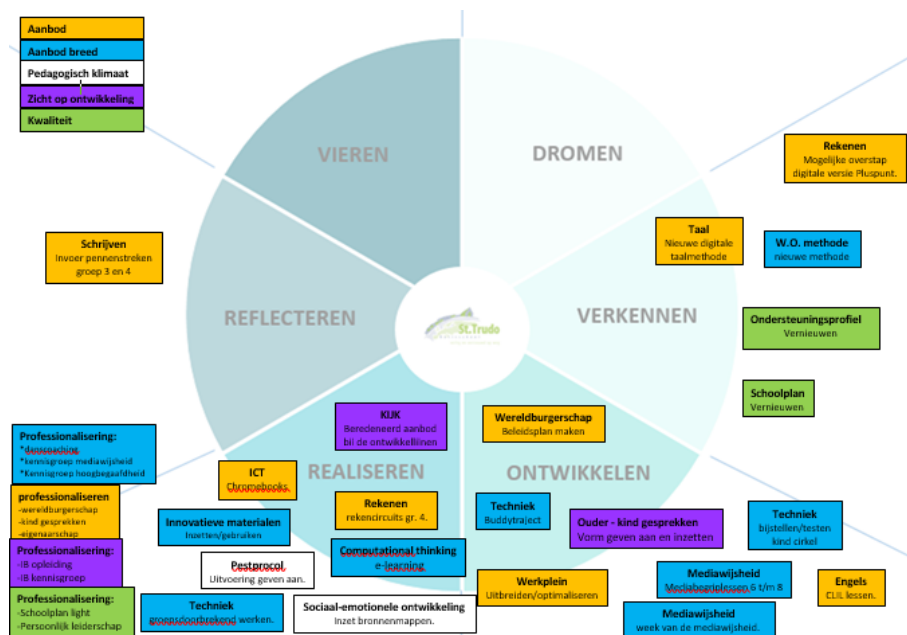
Aanbod
Aanbod breed
Pedagogisch klimaat
Zicht op ontwikkeling
Kwaliteit

VIEREN
DROMEN
VERKENNEN
ONTWIKKELEN
REALISEREN
REFLECTEREN

St. Trudo

Rekenen
Mogelijke overstap digitale versie Pluspunt.

Taal
Nieuwe digitale taalmethode

W.O. methode
nieuwe methode

Ondersteuningsprofiel
Vernieuwen

Schoolplan
Vernieuwen

Schrijven
Invoer pennenstreken groep 3 en 4

KIJK
Beredeneerd aanbod bij de ontwikkellijnen

Wereldburgerschap
Beleidsplan maken

Professionalisering:
*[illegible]
*kennisgroep mediawijsheid
*Kennisgroep hoogbegaafdheid

ICT
Chromebooks

professionaliseren
-wereldburgerschap
-kind gesprekken
-eigenaarschap

Rekenen
rekencircuits gr. 4.

Techniek
Buddytraject

Innovatieve materialen
Inzetten/gebruiken

Ouder - kind gesprekken
Vorm geven aan en inzetten

Techniek
bijstellen/testen kind cirkel

Professionalisering:
-IB opleiding
-IB kennisgroep

Computational thinking
e-learning

Pestprocol
Uitvoering geven aan.

Werkplein
Uitbreiden/optimaliseren

Mediawijsheid
Mediabegriplessen 6 t/m 8

Engels
CLIL lessen.

Professionalisering:
-Schoolplan light
-Persoonlijk leiderschap

Techniek
groepsdoorbrekend werken.

Sociaal-emotionele ontwikkeling
Inzet bronnenmappen.

Mediawijsheid
week van de mediawijsheid.